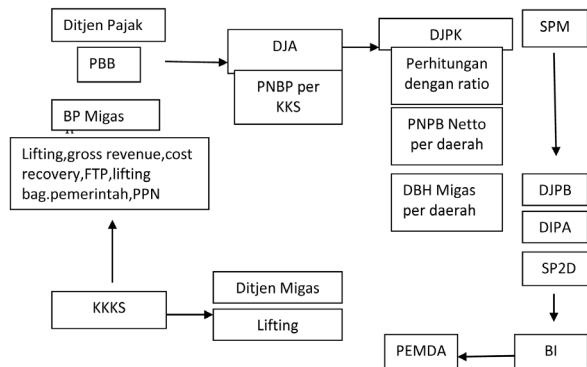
Ditjen Pajak

PBB

DJA

PNBP per KKS

DJPK

Perhitungan dengan ratio

PNPB Netto per daerah

DBH Migas per daerah

SPM

BP Migas

Lifting,gross revenue,cost recovery,FTP,lifting bag.pemerintah,PPN

DJPB

DIPA

SP2D

KKKS

Ditjen Migas

Lifting

PEMDA

BI